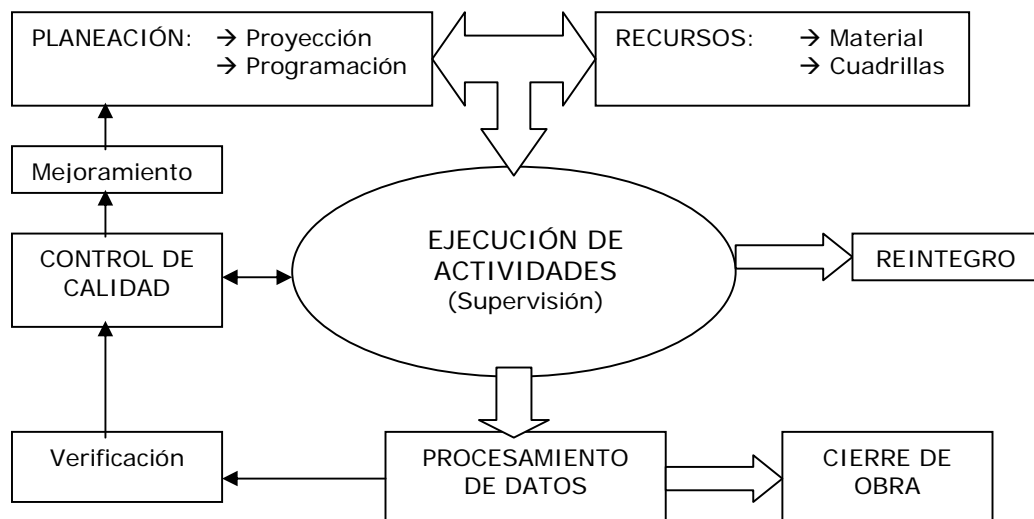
PLANEACIÓN: → Proyección
→ Programación

RECURSOS: → Material
→ Cuadrillas

Mejoramiento

CONTROL DE CALIDAD

EJECUCIÓN DE ACTIVIDADES
(Supervisión)

REINTEGRO

Verificación

PROCESAMIENTO DE DATOS

CIERRE DE OBRA